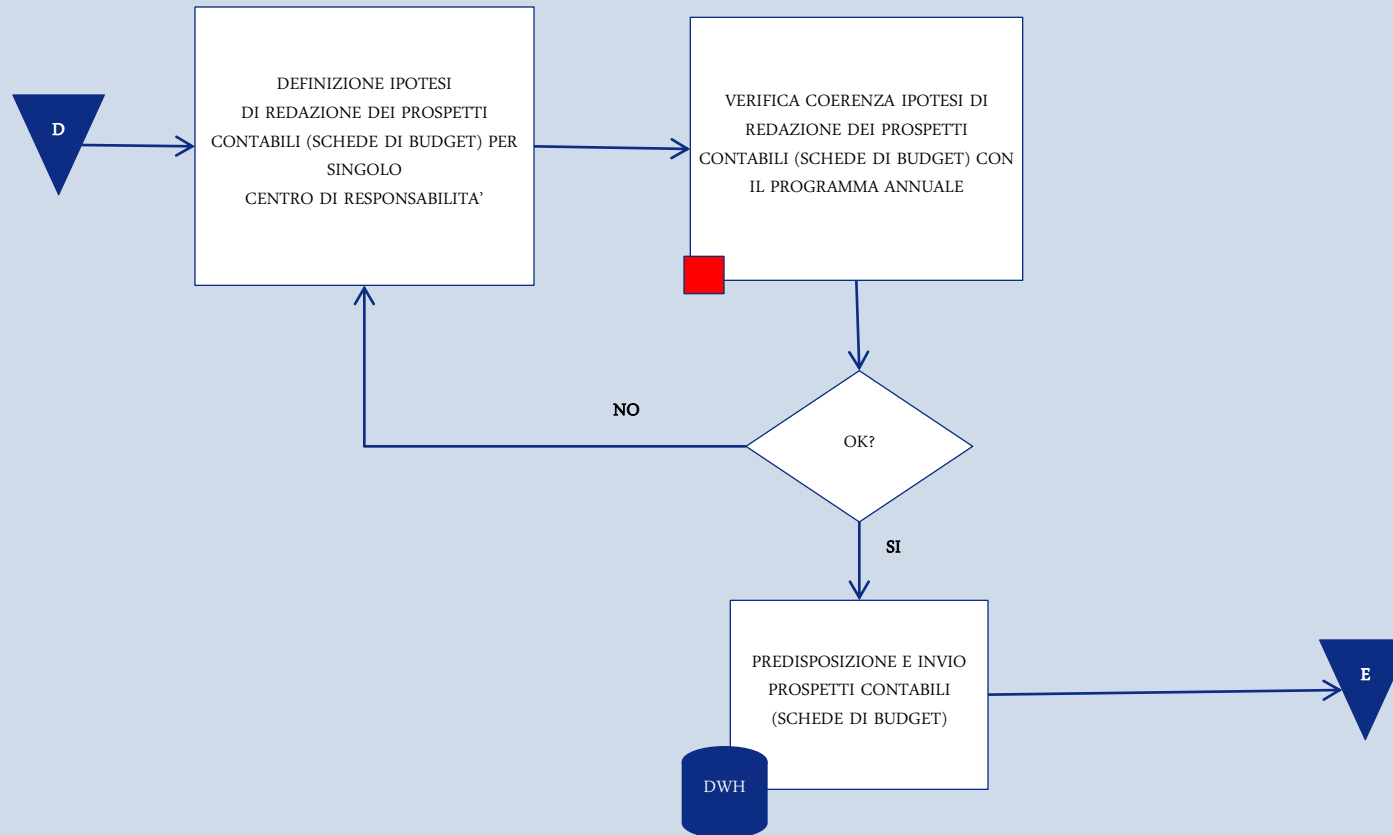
D

DEFINIZIONE IPOTESI
DI REDAZIONE DEI PROSPETTI CONTABILI (SCHEDE DI BUDGET) PER SINGOLO
CENTRO DI RESPONSABILITA'

VERIFICA COERENZA IPOTESI DI REDAZIONE DEI PROSPETTI CONTABILI (SCHEDE DI BUDGET) CON IL PROGRAMMA ANNUALE

NO

OK?

SI

PREDISPOSIZIONE E INVIO PROSPETTI CONTABILI (SCHEDE DI BUDGET)

DWH

E